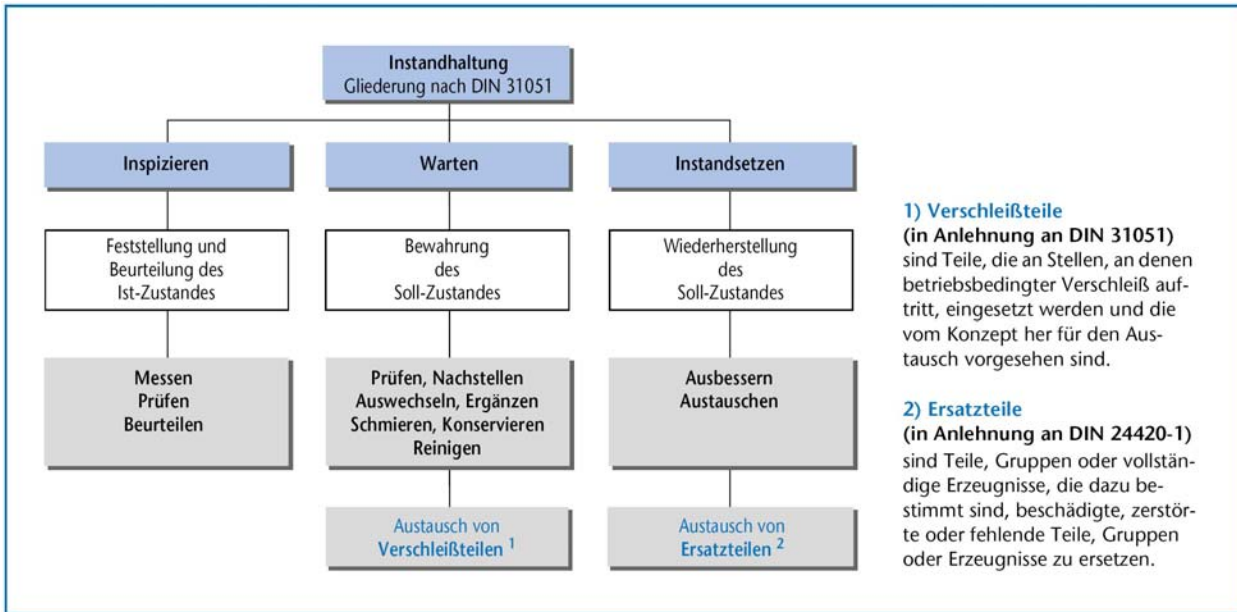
Instandhaltung
Gliederung nach DIN 31051

Inspizieren

Feststellung und Beurteilung des Ist-Zustandes

Messen
Prüfen
Beurteilen

Warten

Bewahrung des Soll-Zustandes

Prüfen, Nachstellen
Auswechseln, Ergänzen
Schmieren, Konservieren
Reinigen

Austausch von Verschleißteilen $^1$

Instandsetzen

Wiederherstellung des Soll-Zustandes

Ausbessern
Austauschen

Austausch von Ersatzteilen $^2$

1) Verschleißteile
(in Anlehnung an DIN 31051)
sind Teile, die an Stellen, an denen betriebsbedingter Verschleiß auftritt, eingesetzt werden und die vom Konzept her für den Austausch vorgesehen sind.

2) Ersatzteile
(in Anlehnung an DIN 24420-1)
sind Teile, Gruppen oder vollständige Erzeugnisse, die dazu bestimmt sind, beschädigte, zerstörte oder fehlende Teile, Gruppen oder Erzeugnisse zu ersetzen.